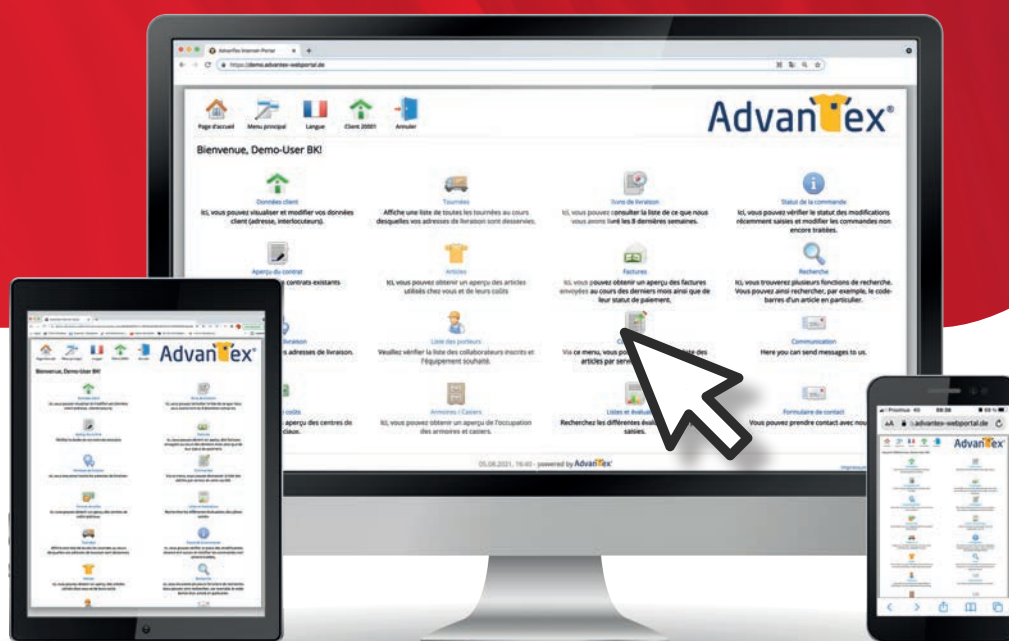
AdvanTex Internet-Portal
https://demo.advantex-webportal.de

Page d'accueil
Menu principal
Langue
Client 20001
Annuler

AdvanTex®

Bienvenue, Demo-User BK!

Données client
Ici, vous pouvez visualiser et modifier vos données client (adresse, interlocuteurs).

Tournées
Affiche une liste de toutes les tournées au cours desquelles vos adresses de livraison sont desservies.

Livre de livraison
Ici, vous pouvez consulter la liste de ce que nous vous avons livré les 8 dernières semaines.

Statut de la commande
Ici, vous pouvez vérifier le statut des modifications récemment saisies et modifier les commandes non encore traitées.

Aperçu du contrat
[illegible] contrats existants

Articles
Ici, vous pouvez obtenir un aperçu des articles utilisés chez vous et de leurs coûts

Factures
Ici, vous pouvez obtenir un aperçu des factures envoyées au cours des derniers mois ainsi que de leur statut de paiement.

Recherche
Ici, vous trouverez plusieurs fonctions de recherche. Vous pouvez ainsi rechercher, par exemple, le code-barres d'un article en particulier.

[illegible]livraison
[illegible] adresses de livraison.

Liste des porteurs
Veuillez vérifier la liste des collaborateurs inscrits et l'équipement souhaité.

C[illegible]
Via ce menu, vous po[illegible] liste des articles par serv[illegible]

Communication
Here you can send messages to us.

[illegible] coûts
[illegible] aperçu des centres de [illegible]ciaux.

Armoires / Casiers
Ici, vous pouvez obtenir un aperçu de l'occupation des armoires et casiers.

Listes et évalua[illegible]
Recherchez les différentes éval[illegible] saisies.

Formulaire de contact
Vous pouvez prendre contact avec nou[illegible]

05.08.2021, 16:40 - powered by AdvanTex

Impressum

Bienvenue, Demo-User BK!

AdvanTex®

AA advantex-webportal.de
AdvanTex